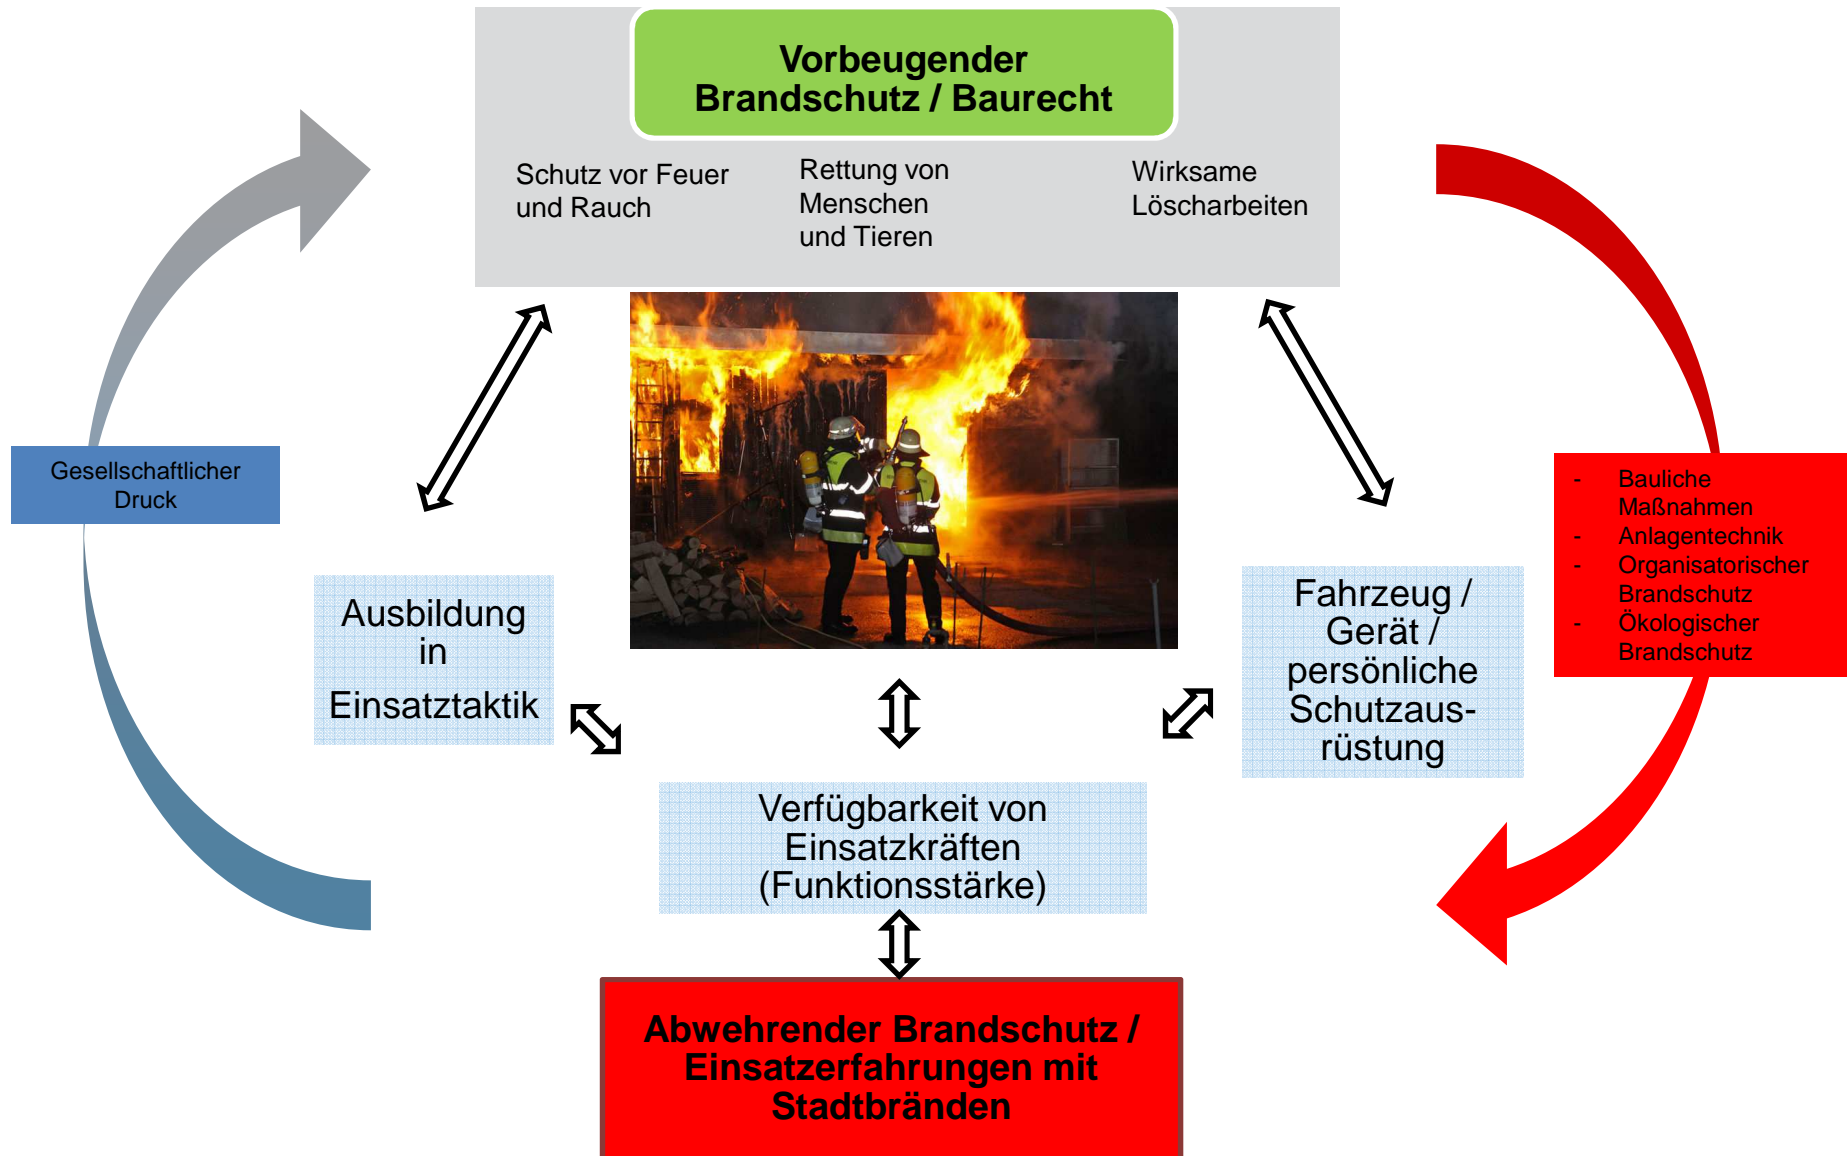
Vorbeugender Brandschutz / Baurecht

Schutz vor Feuer und Rauch

Rettung von Menschen und Tieren

Wirksame Löscharbeiten

Gesellschaftlicher Druck

- Bauliche Maßnahmen
- Anlagentechnik
- Organisatorischer Brandschutz
- Ökologischer Brandschutz

Ausbildung in Einsatztaktik

Fahrzeug / Gerät / persönliche Schutzausrüstung

Verfügbarkeit von Einsatzkräften (Funktionsstärke)

Abwehrender Brandschutz / Einsatzerfahrungen mit Stadtbränden